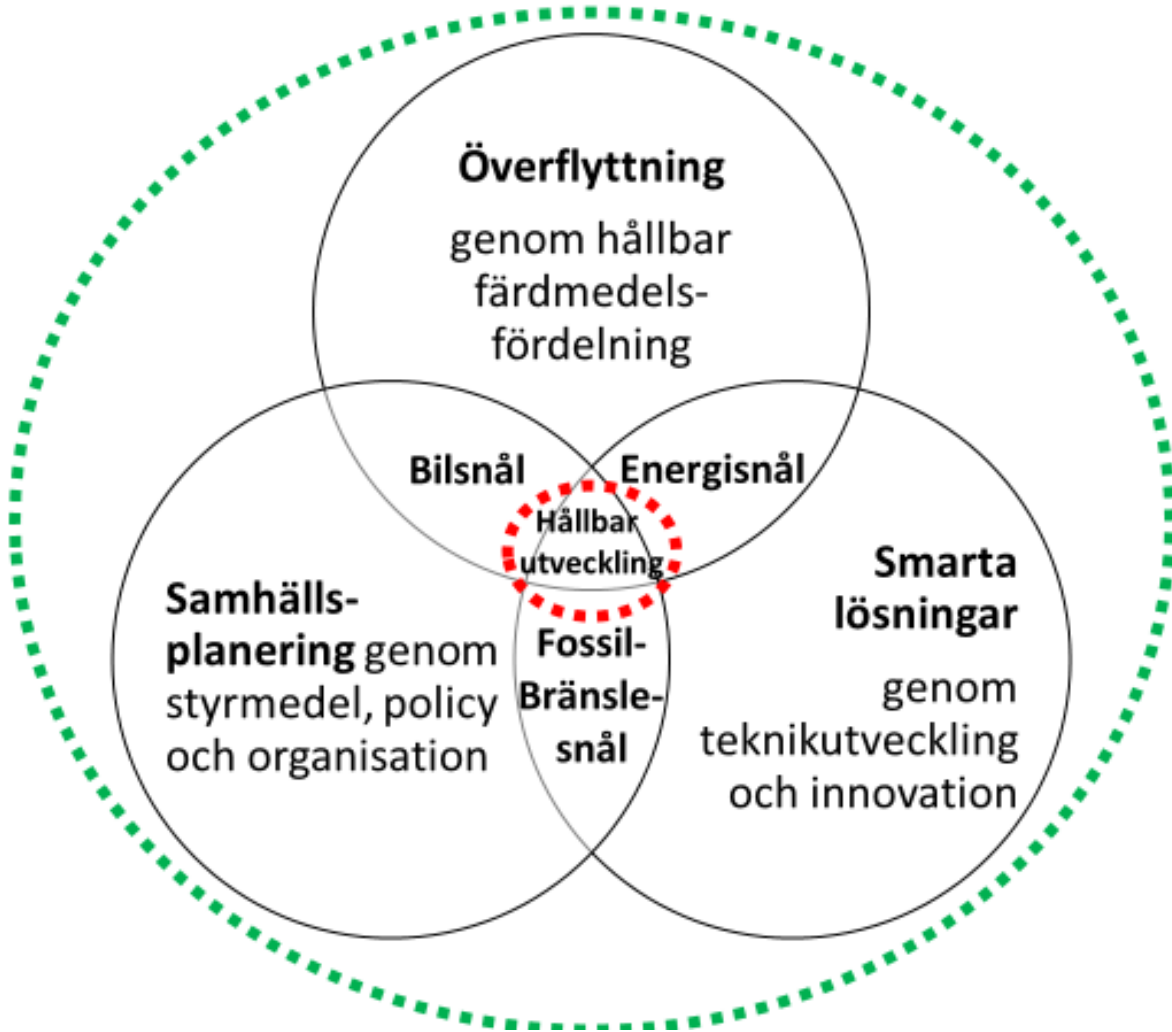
Överflyttning

genom hållbar färdmedelsfördelning

Bilsnål

Energisnål

Hållbar utveckling

Samhällsplanering genom styrmedel, policy och organisation

Fossil-Bränslesnål

Smarta lösningar

genom teknikutveckling och innovation